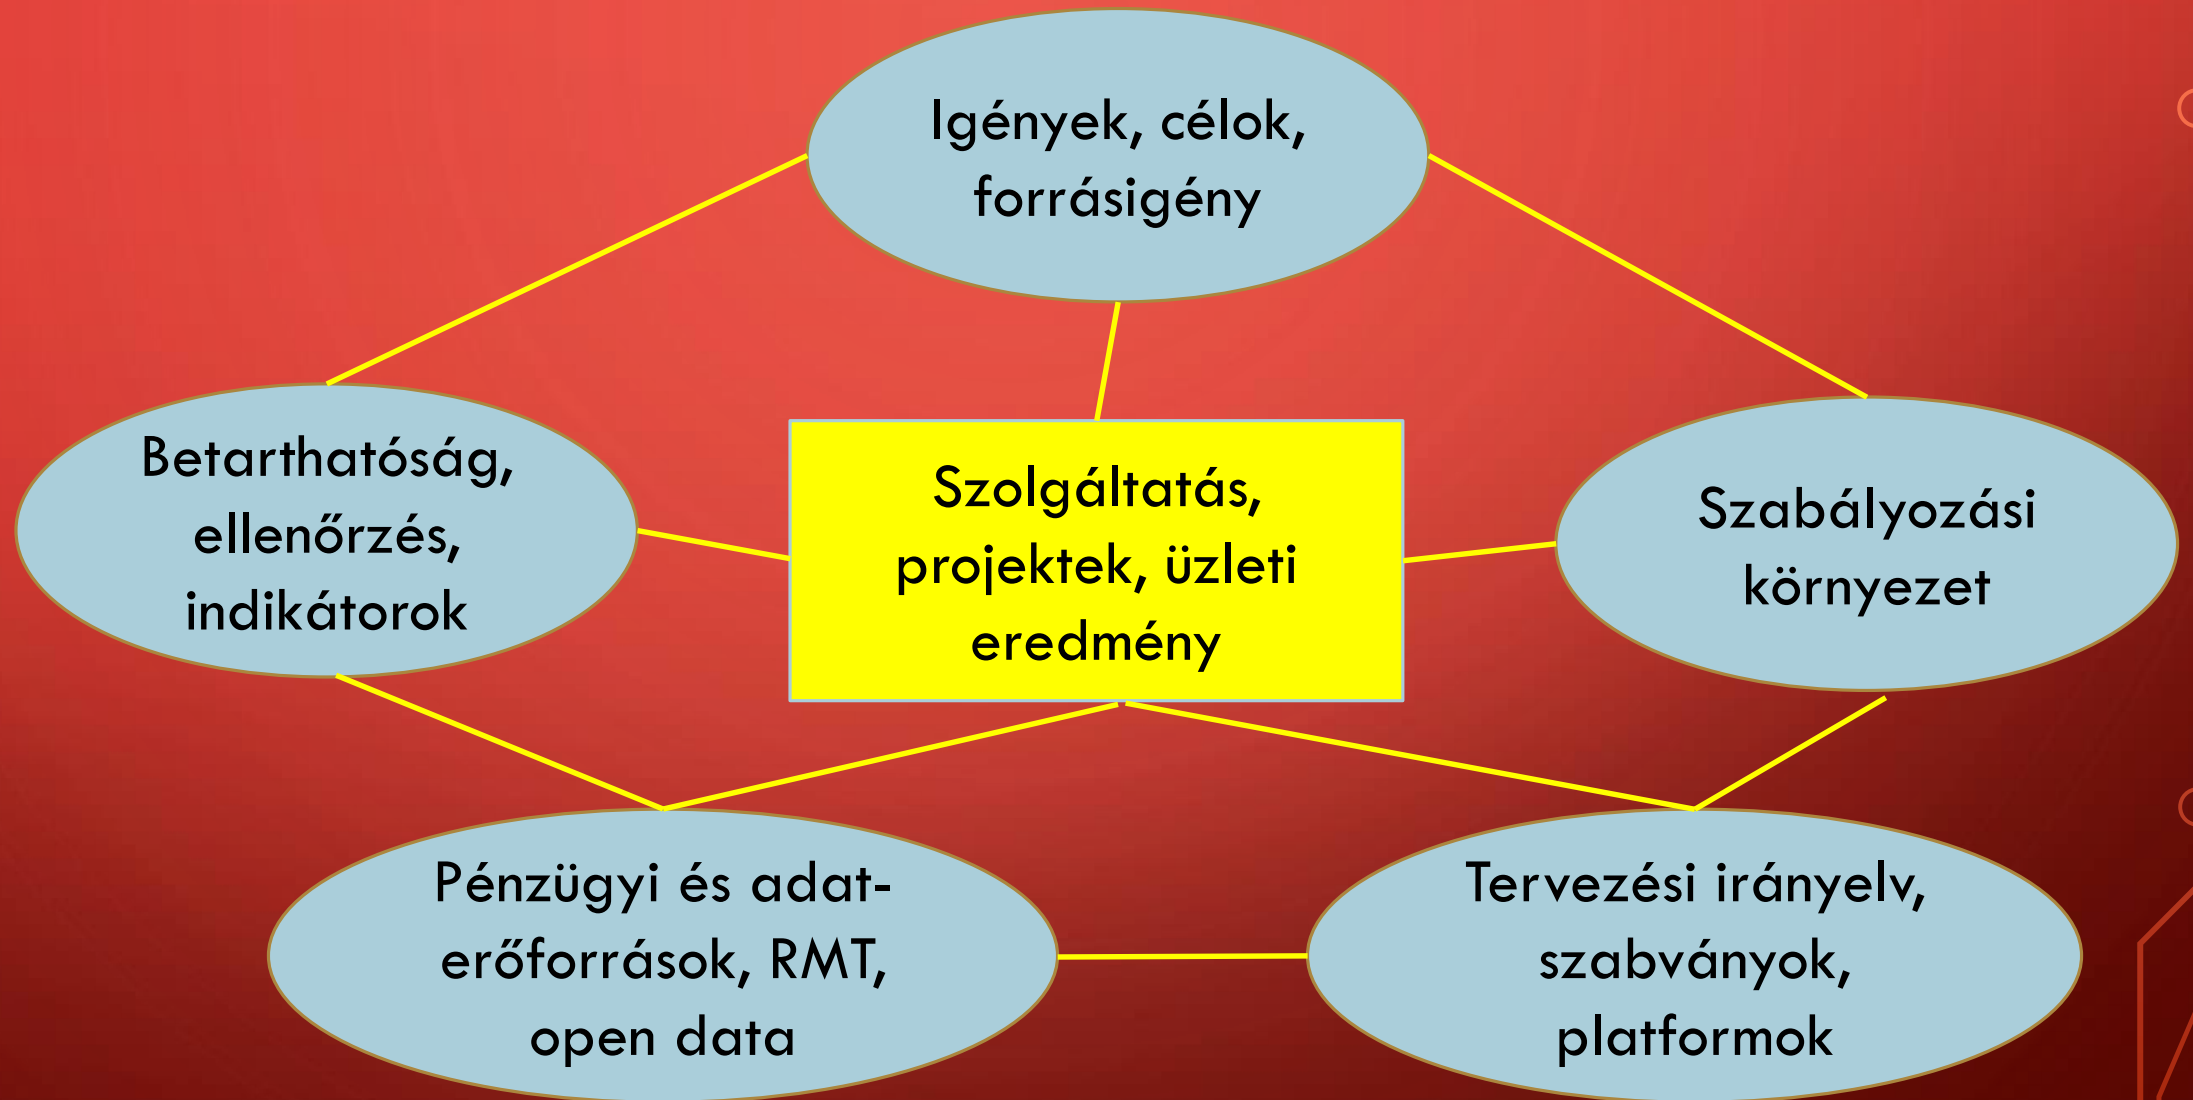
Igények, célok, forrásigény

Betarthatóság, ellenőrzés, indikátorok

Szolgáltatás, projektek, üzleti eredmény

Szabályozási környezet

Pénzügyi és adat-erőforrások, RMT, open data

Tervezési irányelv, szabványok, platformok